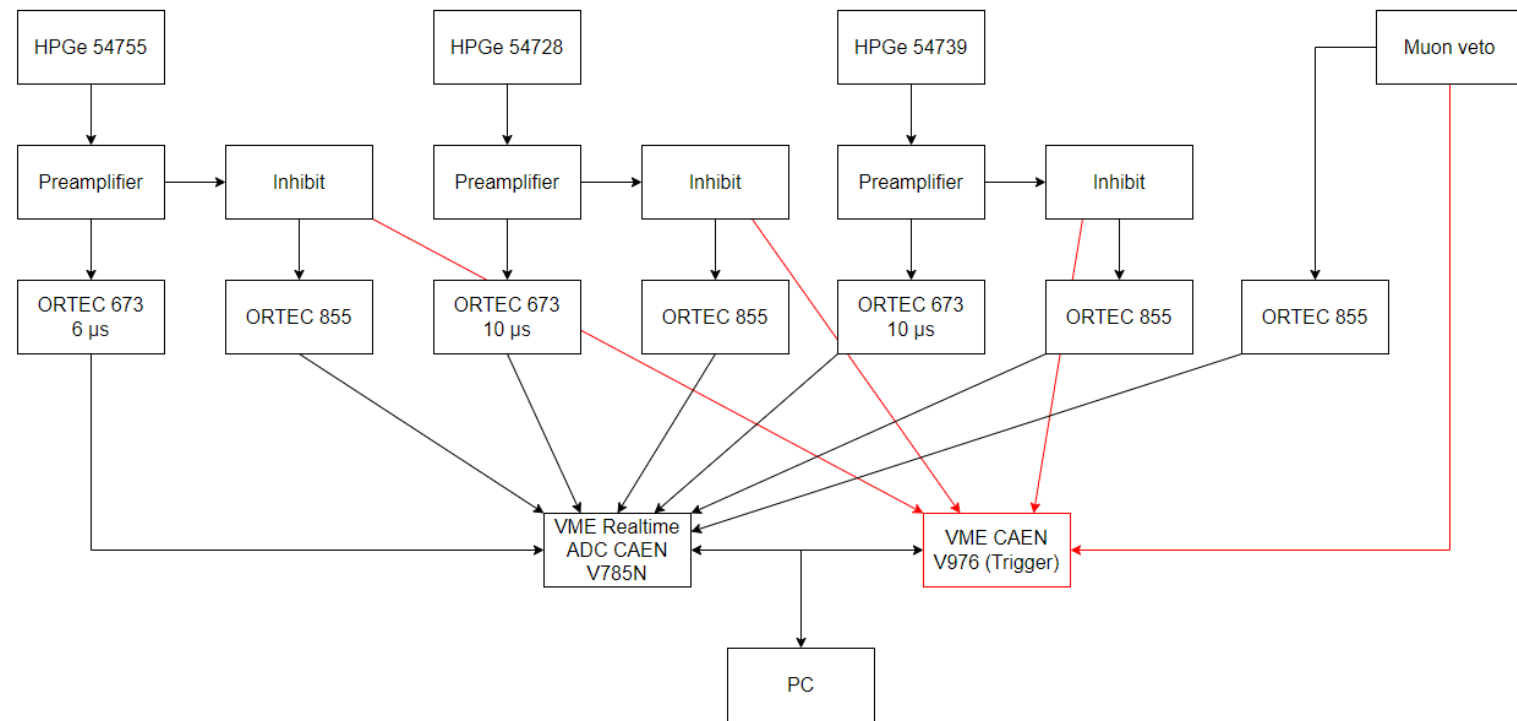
HPGe 54755

HPGe 54728

HPGe 54739

Muon veto

Preamplifier

Inhibit

Preamplifier

Inhibit

Preamplifier

Inhibit

ORTEC 673
6 μs

ORTEC 855

ORTEC 673
10 μs

ORTEC 855

ORTEC 673
10 μs

ORTEC 855

ORTEC 855

VME Realtime
ADC CAEN
V785N

VME CAEN
V976 (Trigger)

PC